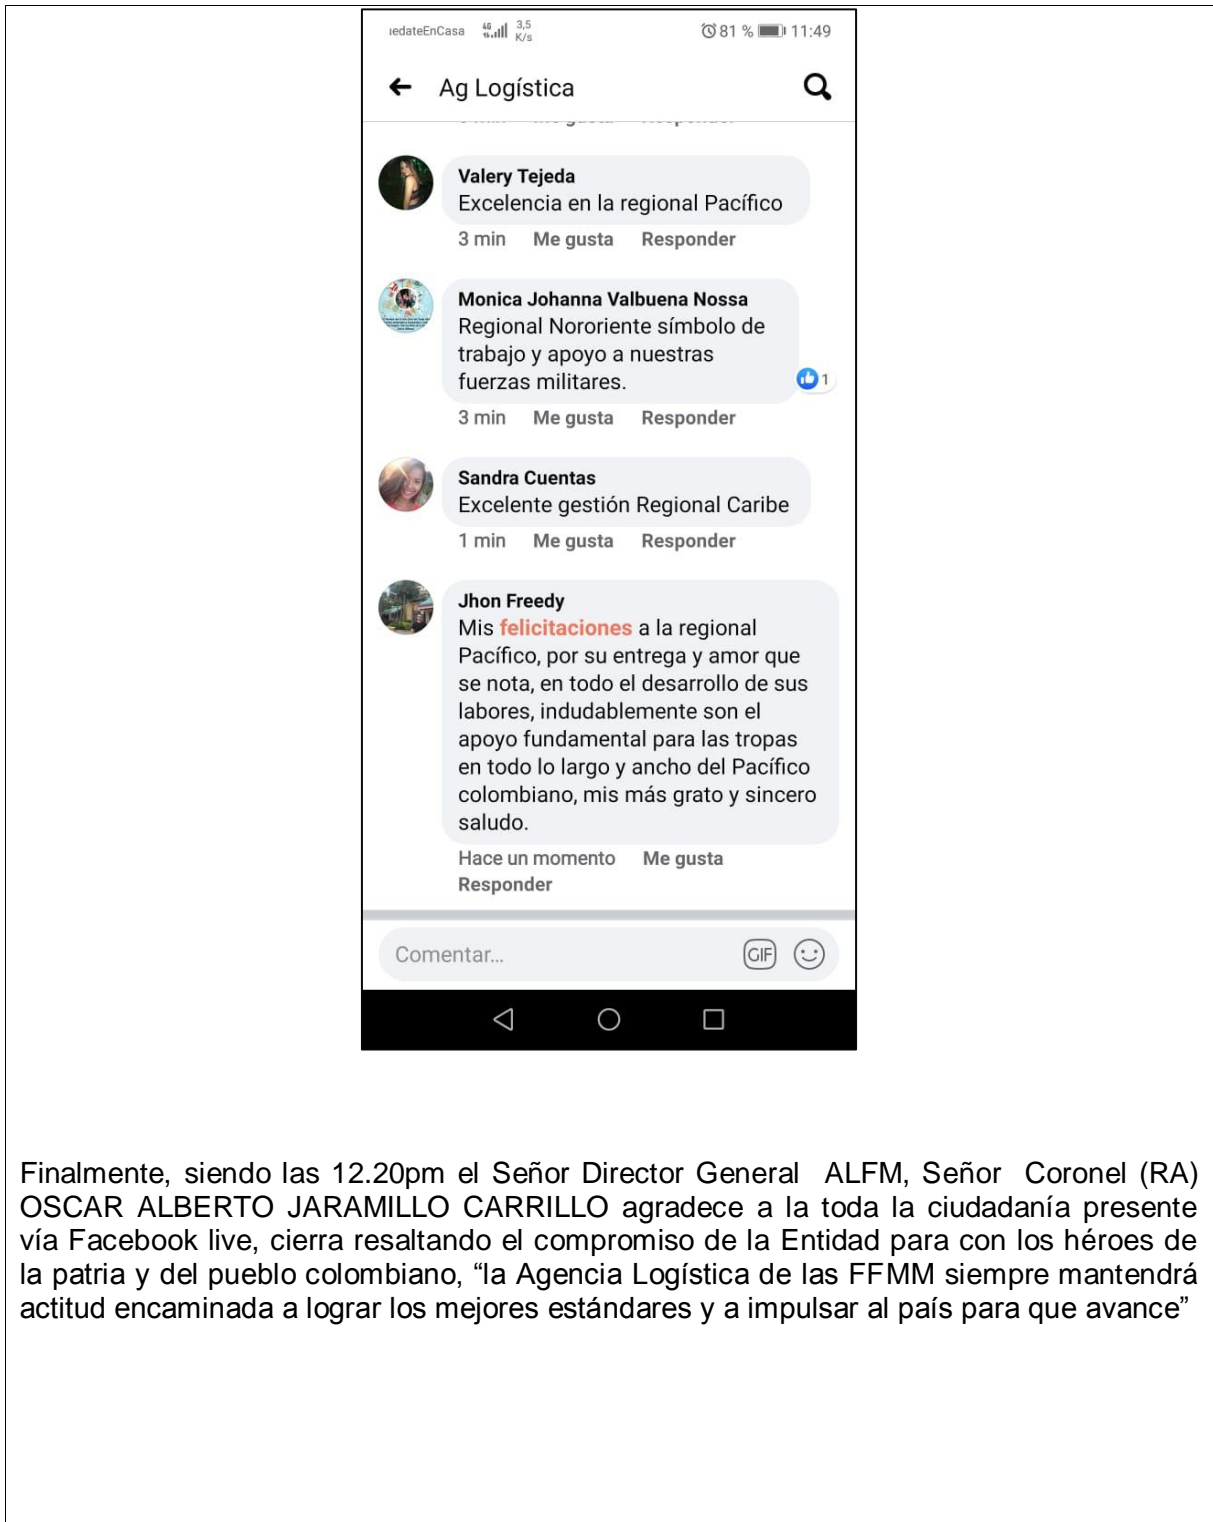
ıedateEnCasa 4G 3,5 K/s 81 % 11:49

Ag Logística

Valery Tejeda
Excelencia en la regional Pacífico
3 min Me gusta Responder

Monica Johanna Valbuena Nossa
Regional Nororiente símbolo de trabajo y apoyo a nuestras fuerzas militares.
1
3 min Me gusta Responder

Sandra Cuentas
Excelente gestión Regional Caribe
1 min Me gusta Responder

Jhon Freedy
Mis felicitaciones a la regional Pacífico, por su entrega y amor que se nota, en todo el desarrollo de sus labores, indudablemente son el apoyo fundamental para las tropas en todo lo largo y ancho del Pacífico colombiano, mis más grato y sincero saludo.
Hace un momento Me gusta Responder

Comentar...
GIF

Finalmente, siendo las 12.20pm el Señor Director General ALFM, Señor Coronel (RA) OSCAR ALBERTO JARAMILLO CARRILLO agradece a la toda la ciudadanía presente vía Facebook live, cierra resaltando el compromiso de la Entidad para con los héroes de la patria y del pueblo colombiano, “la Agencia Logística de las FFMM siempre mantendrá actitud encaminada a lograr los mejores estándares y a impulsar al país para que avance”